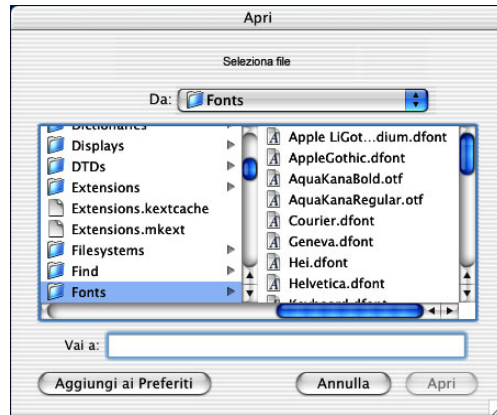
Apri

Seleziona file

Da: Fonts

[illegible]
Displays
DTDs
Extensions
Extensions.kextcache
Extensions.mkext
Filesystems
Find
Fonts

Apple LiGot...dium.dfont
AppleGothic.dfont
AquaKanaBold.otf
AquaKanaRegular.otf
Courier.dfont
Geneva.dfont
Hei.dfont
Helvetica.dfont
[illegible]

Vai a:

Aggiungi ai Preferiti

Annulla

Apri